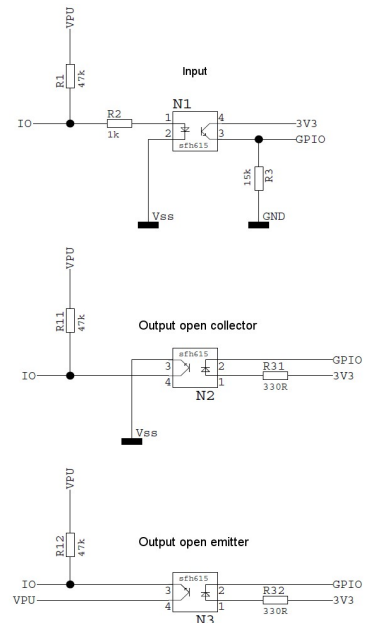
VPU
R1
47k
Input
N1
IO
R2
1k
1
2
4
3
sfh615
3V3
GPIO
15k
R3
Vss
GND

VPU
R11
47k
Output open collector
sfh615
IO
3
4
2
1
R31
330R
GPIO
3V3
N2
Vss

VPU
R12
47k
Output open emitter
sfh615
IO
VPU
3
4
2
1
R32
330R
GPIO
3V3
N3